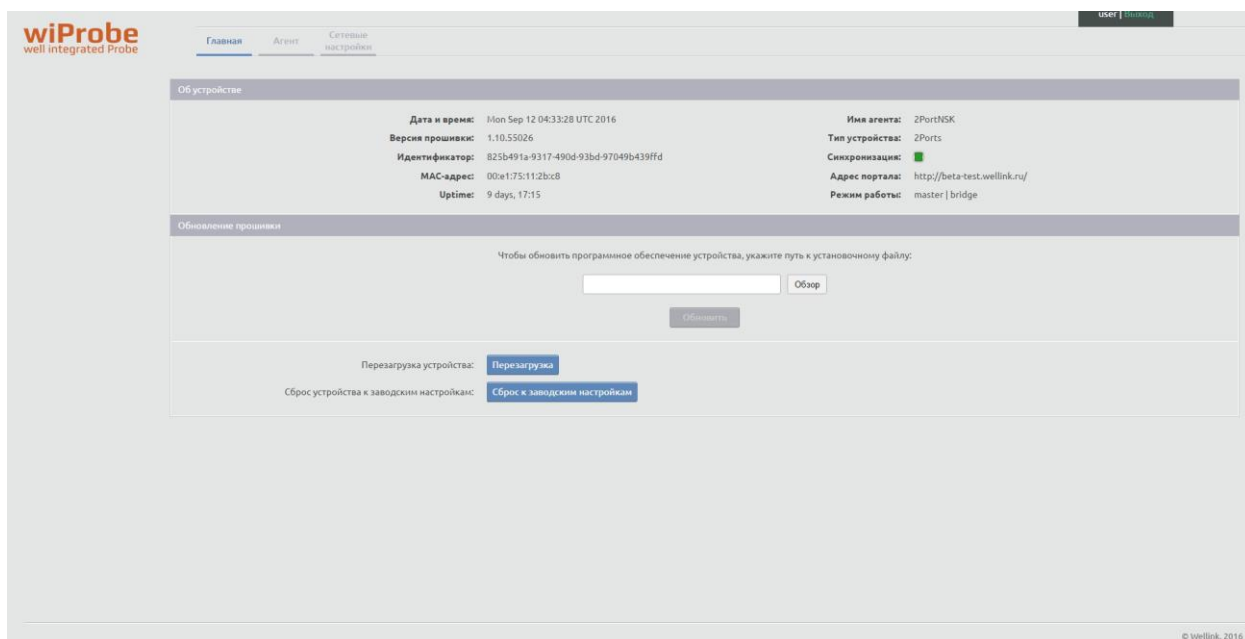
wiProbe
well integrated Probe

user | Выход

Главная Агент Сетевые настройки

Об устройстве

Дата и время: Mon Sep 12 04:33:28 UTC 2016
Версия прошивки: 1.10.55026
Идентификатор: 825b491a-9317-490d-93bd-97049b439ffd
MAC-адрес: 00:e1:75:11:2b:c8
Uptime: 9 days, 17:15

Имя агента: 2PortNSK
Тип устройства: 2Ports
Синхронизация:
Адрес портала: http://beta-test.wellink.ru/
Режим работы: master | bridge

Обновление прошивки

Чтобы обновить программное обеспечение устройства, укажите путь к установочному файлу:

Обзор

Обновить

Перезагрузка устройства: Перезагрузка

Сброс устройства к заводским настройкам: Сброс к заводским настройкам

© Wellink, 2016